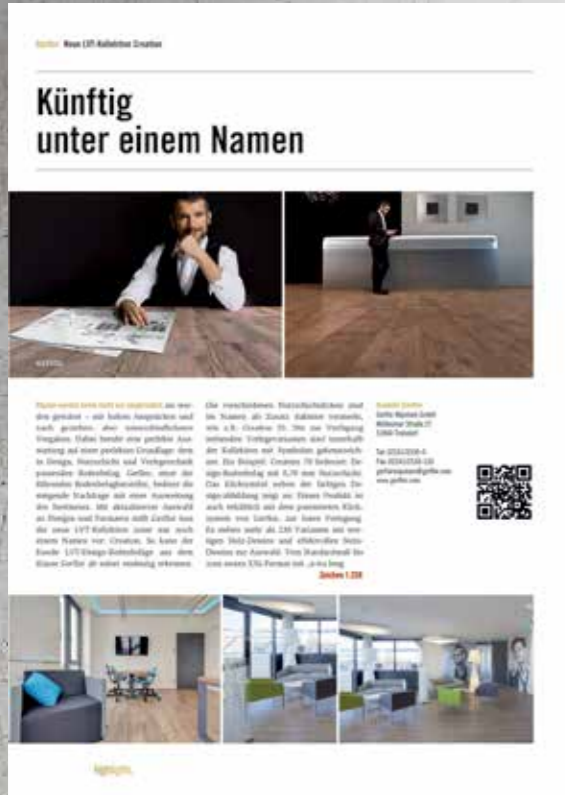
Gerflor Neue LVT-Kollektion Creation

Künftig unter einem Namen

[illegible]

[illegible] an werden gerecht – mit hohen Ansprüchen und nach gesetzten, aber unterschiedlichen Vorgaben. Dabei bietet eine perfekte Ausstattung mit einer perfekten Grundlage: dem im Design, Nutzschicht und Verlegetechnik passenden Bodenbelag. Gerflor, einer der führenden Bodenbelagshersteller, bedient die steigende Nachfrage mit einer Auswertung des Sortiments. Mit aktualisierter Auswahl an Designs und Formaten stellt Gerflor nun die neue LVT-Kollektion unter nur noch einem Namen vor: Creation. So kann der Kunde LVT-Design-Bodenbeläge aus dem Hause Gerflor ab sofort eindeutig erkennen.

Die verschiedenen Nutzschichtdicken sind im Namen als Zusatz dahinter vermerkt, wie z.B. Creation 55. Die zur Verfügung stehenden Verlegevarianten sind innerhalb der Kollektion mit Symbolen gekennzeichnet. Ein Beispiel: Creation 70 bedeutet: Design-Bodenbelag mit 0,70 mm Nutzschicht. Das Klicksymbol neben der farbigen Designabbildung zeigt an: Dieses Produkt ist auch erhältlich mit dem passenden Klicksystem von Gerflor. Zur Auswahl stehen mehr als 230 Varianten mit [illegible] Holz-Designs und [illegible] Stein-Designs zur Auswahl. Vom Standardmaß bis zum neuen XXL-Format mit „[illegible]

Zeichen 1.338

Kontakt: Gerflor
Gerflor Mipolam GmbH
Mülheimer Straße 27
53840 Troisdorf

Tel. 02241/2530-0
Fax 02241/2530-130
gerflormipolam@gerflor.com
www.gerflor.com

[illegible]